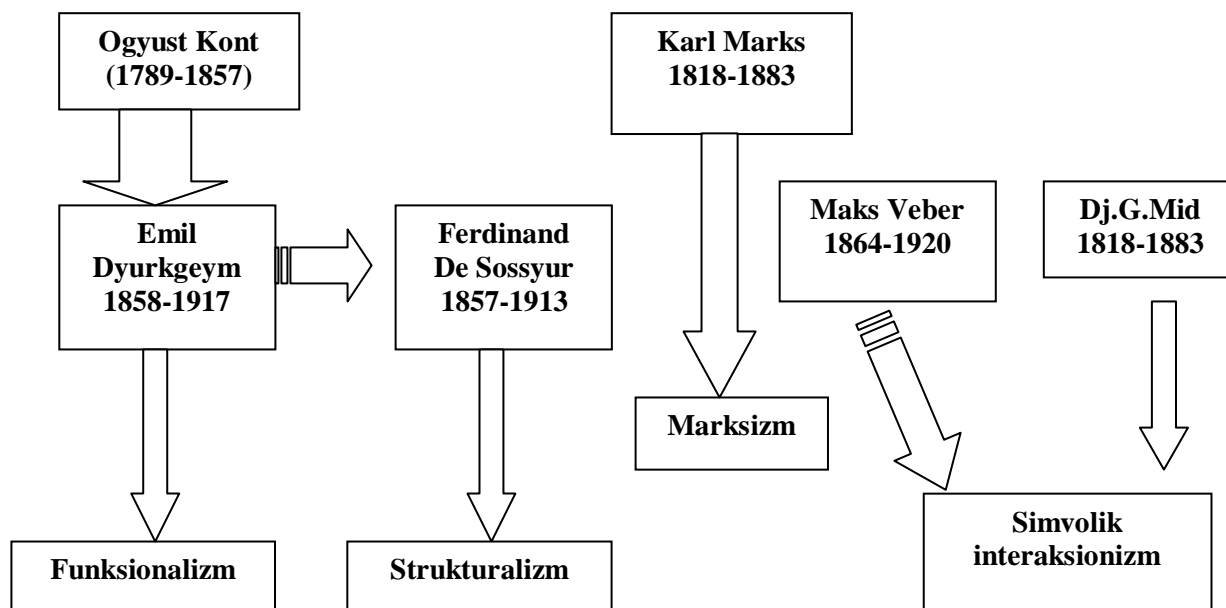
Ogyust Kont
(1789-1857)

Karl Marks
1818-1883

Emil
Dyurkgeym
1858-1917

Ferdinand
De Sossyur
1857-1913

Maks Veber
1864-1920

Dj.G.Mid
1818-1883

Marksizm

Funksionalizm

Strukturalizm

Simvolik
interaksionizm